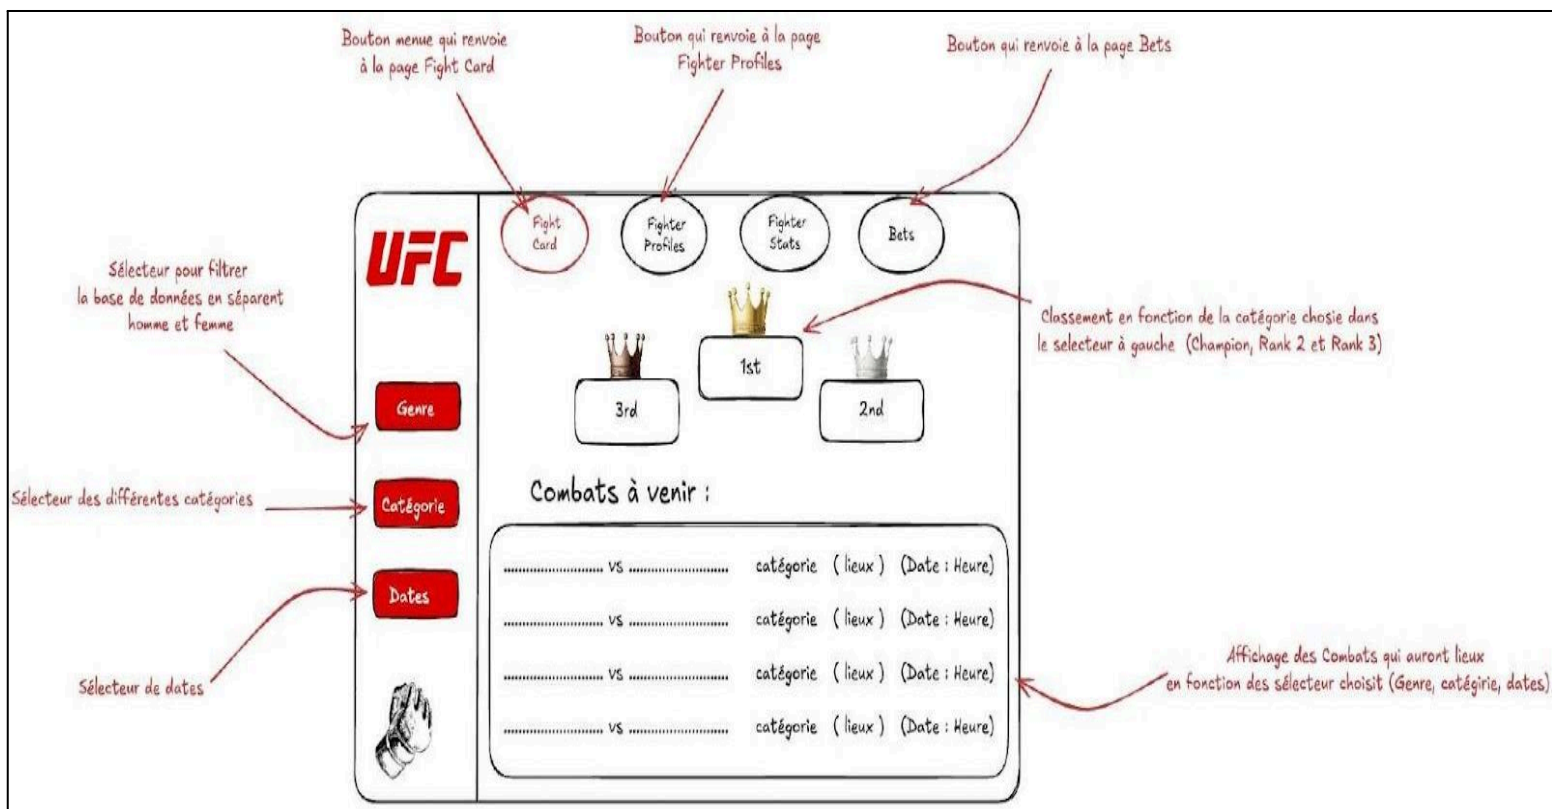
Bouton menue qui renvoie à la page Fight Card

Bouton qui renvoie à la page Fighter Profiles

Bouton qui renvoie à la page Bets

UFC

Fight Card

Fighter Profiles

Fighter Stats

Bets

Sélecteur pour filtrer la base de données en séparent homme et femme

Classement en fonction de la catégorie chosie dans le selecteur à gauche (Champion, Rank 2 et Rank 3)

1st

3rd

2nd

Genre

Sélecteur des différentes catégories

Catégorie

Combats à venir :

Dates

.................... vs .................... catégorie ( lieux ) (Date : Heure)

.................... vs .................... catégorie ( lieux ) (Date : Heure)

.................... vs .................... catégorie ( lieux ) (Date : Heure)

.................... vs .................... catégorie ( lieux ) (Date : Heure)

Sélecteur de dates

Affichage des Combats qui auront lieux en fonction des sélecteur choisit (Genre, catégirie, dates)